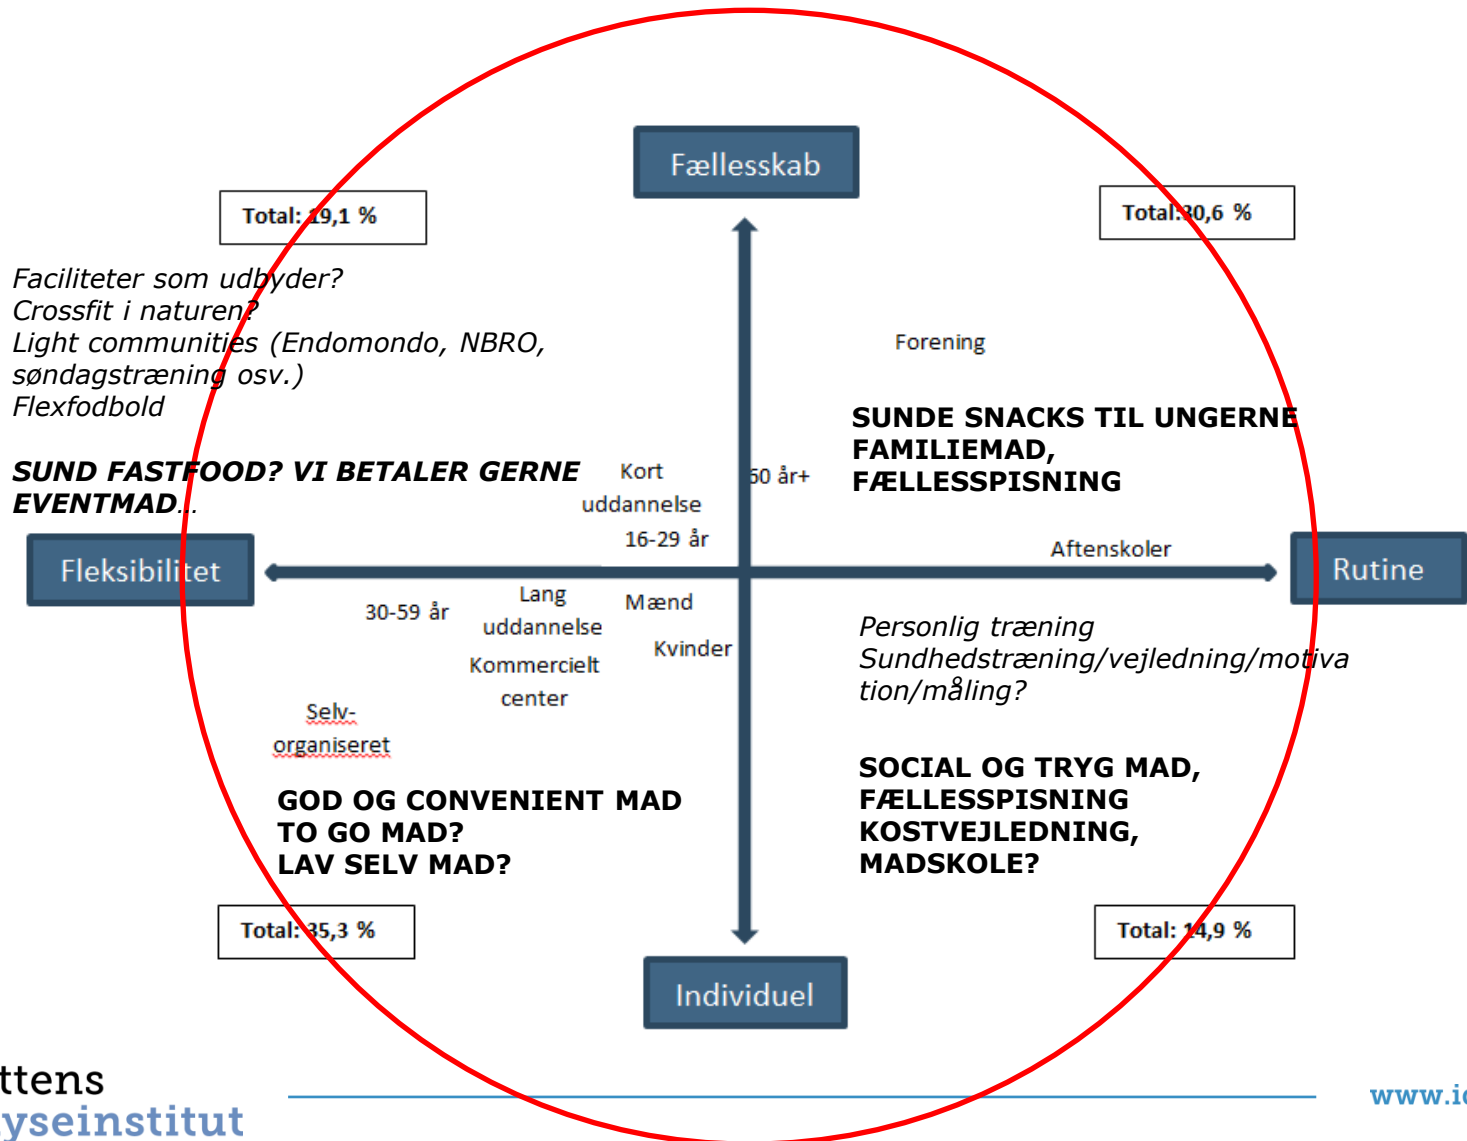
Fællesskab

Total: 19,1 %

Total: 30,6 %

Faciliteter som udbyder?
Crossfit i naturen?
Light communities (Endomondo, NBRO, søndagstræning osv.)
Flexfodbold

Forening

SUNDE SNACKS TIL UNGERNE
FAMILIEMAD,
FÆLLESSPISNING

SUND FASTFOOD? VI BETALER GERNE
EVENTMAD...

Kort uddannelse

60 år+

16-29 år

Aftenskoler

Fleksibilitet

Rutine

30-59 år

Lang uddannelse

Mænd

Kvinder

Kommercielt center

Personlig træning
Sundhedstræning/vejledning/motivation/måling?

Selv-organiseret

GOD OG CONVENIENT MAD
TO GO MAD?
LAV SELV MAD?

SOCIAL OG TRYG MAD,
FÆLLESSPISNING
KOSTVEJLEDNING,
MADSKOLE?

Total: 35,3 %

Total: 14,9 %

Individuel

ttens
yseinstitut

www.i